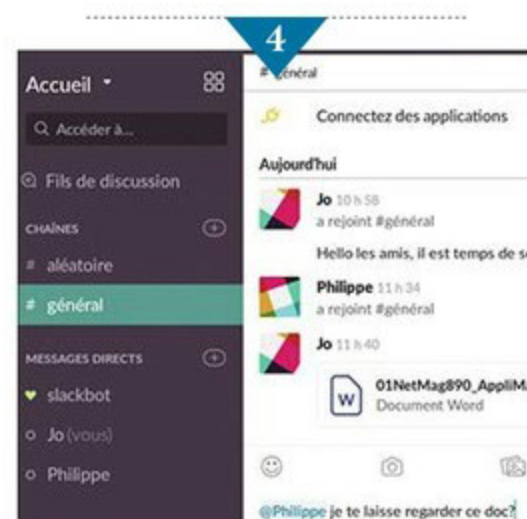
4

Accueil ▾

Q Accéder à...

Fils de discussion

CHAÎNES

# aléatoire

# général

MESSAGES DIRECTS

♥ slackbot

○ Jo (vous)

○ Philippe

# général

Connectez des applications

Aujourd'hui

Jo 10 h 58
a rejoint #général

Hello les amis, il est temps de s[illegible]

Philippe 11 h 34
a rejoint #général

Jo 11 h 40

01NetMag890_AppliM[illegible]
Document Word

@Philippe je te laisse regarder ce doc?